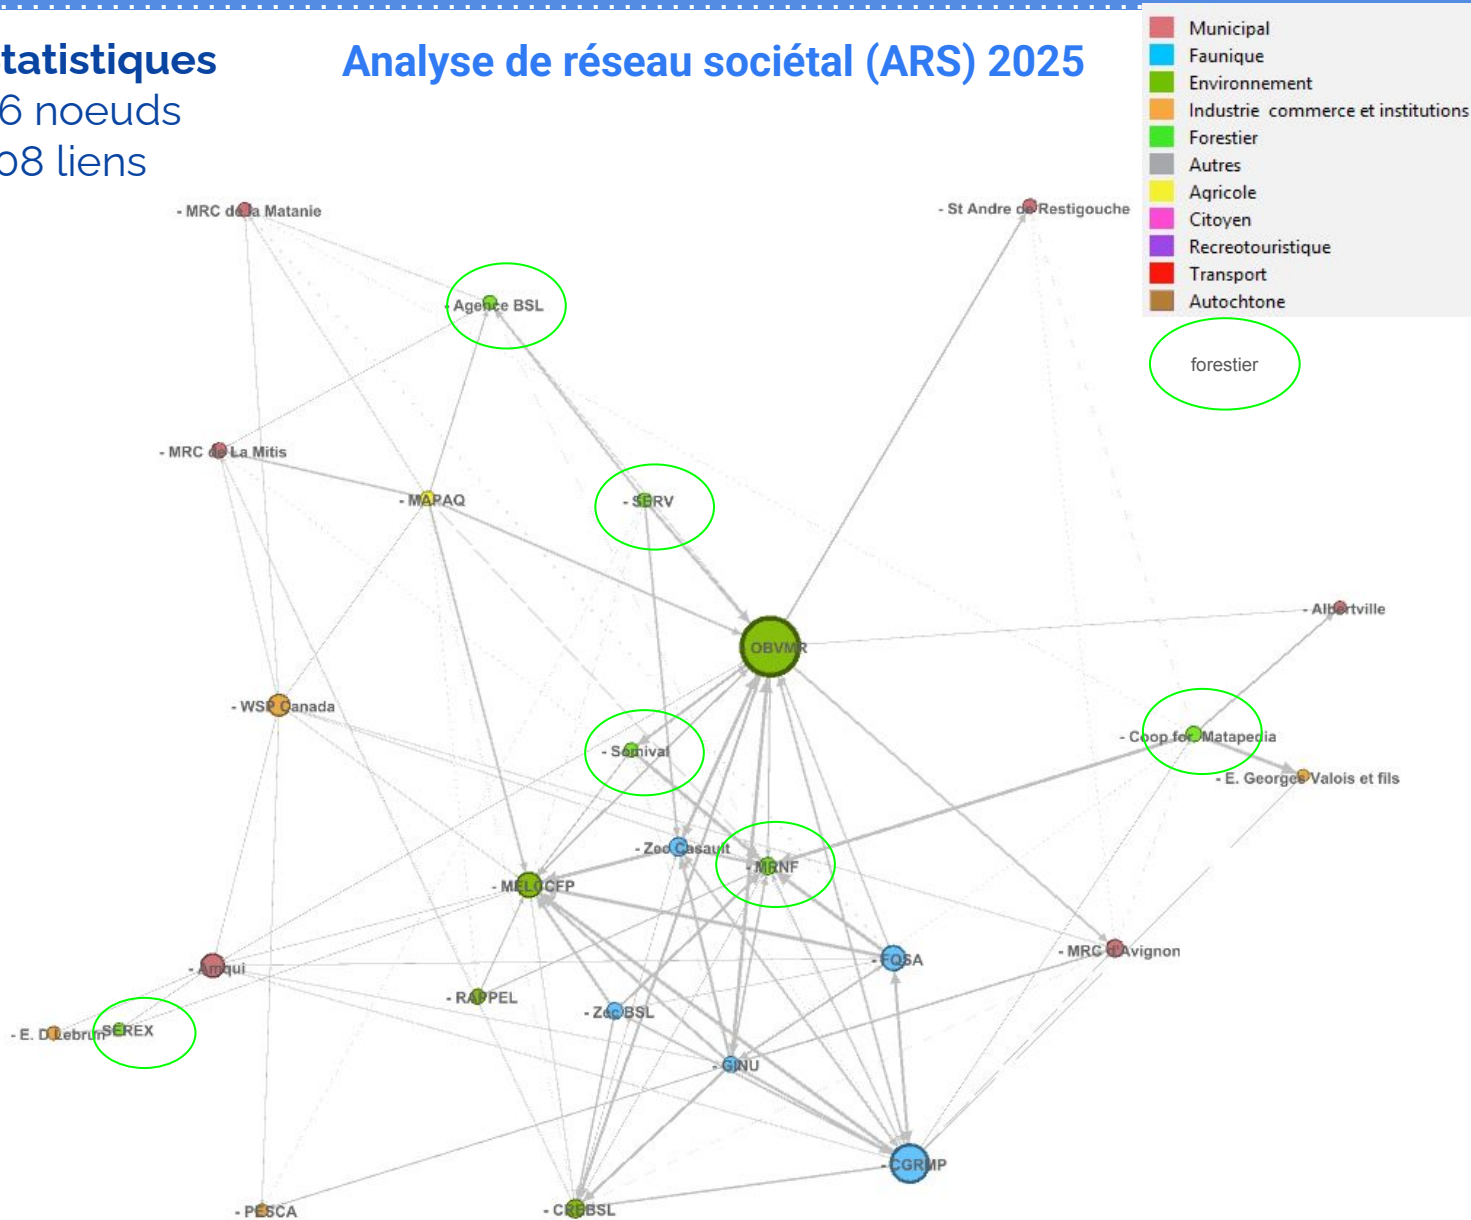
tatistiques
6 noeuds
08 liens

Analyse de réseau sociétal (ARS) 2025

Municipal
Faunique
Environnement
Industrie commerce et institutions
Forestier
Autres
Agricole
Citoyen
Recreotouristique
Transport
Autochtone

forestier

- MRC de la Matanie
- St Andre de Restigouche
- Agence BSL
- MRC de La Mitis
- MAPAQ
- SERV
- OBVMR
- Albertville
- WSP Canada
- Seinival
- Coop for. Matapedia
- E. Georges Valois et fils
- Zec Casault
- MRNF
- MELCCFP
- MRC d'Avignon
- FQSA
- Amqui
- RAPPEL
- Zec BSL
- E. D. Lebrun
SEREX
- CINU
- CGRMP
- PESCA
- CREBSL